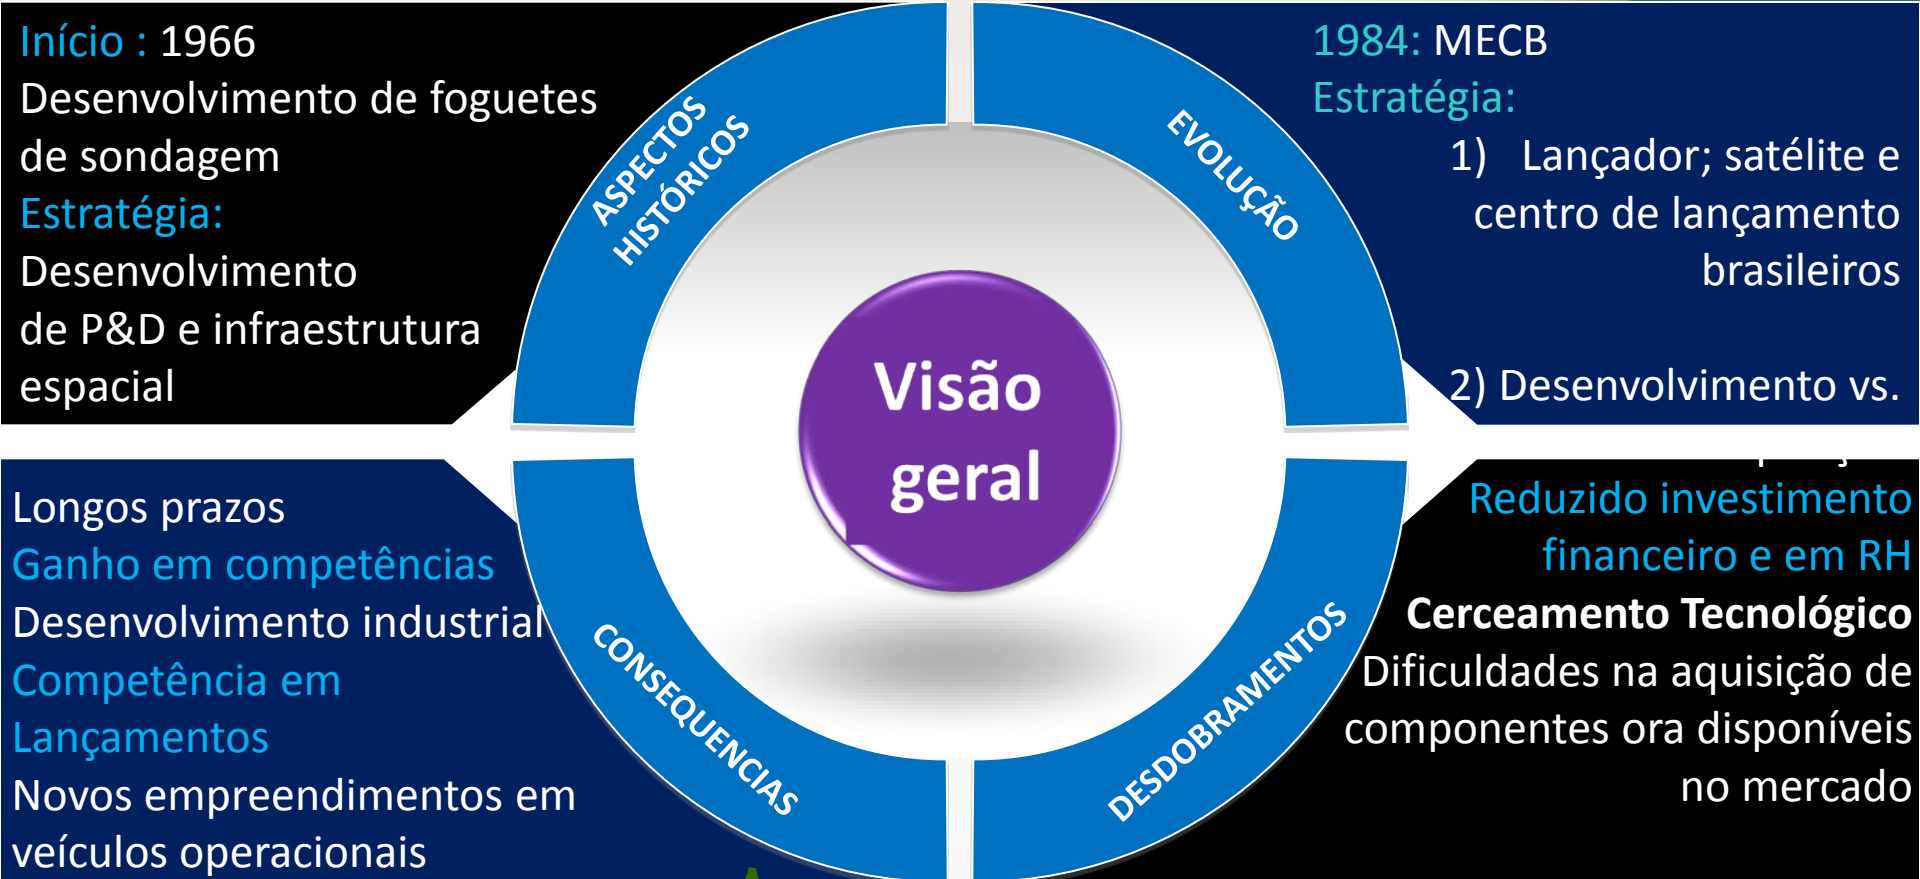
Início : 1966
Desenvolvimento de foguetes de sondagem
Estratégia:
Desenvolvimento de P&D e infraestrutura espacial

ASPECTOS HISTÓRICOS

EVOLUÇÃO

1984: MECB
Estratégia:
1) Lançador; satélite e centro de lançamento brasileiros

2) Desenvolvimento vs. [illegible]

Visão geral

Longos prazos
Ganho em competências
Desenvolvimento industrial
Competência em Lançamentos
Novos empreendimentos em veículos operacionais

CONSEQUENCIAS

DESDOBRAMENTOS

Reduzido investimento financeiro e em RH
Cerceamento Tecnológico
Dificuldades na aquisição de componentes ora disponíveis no mercado